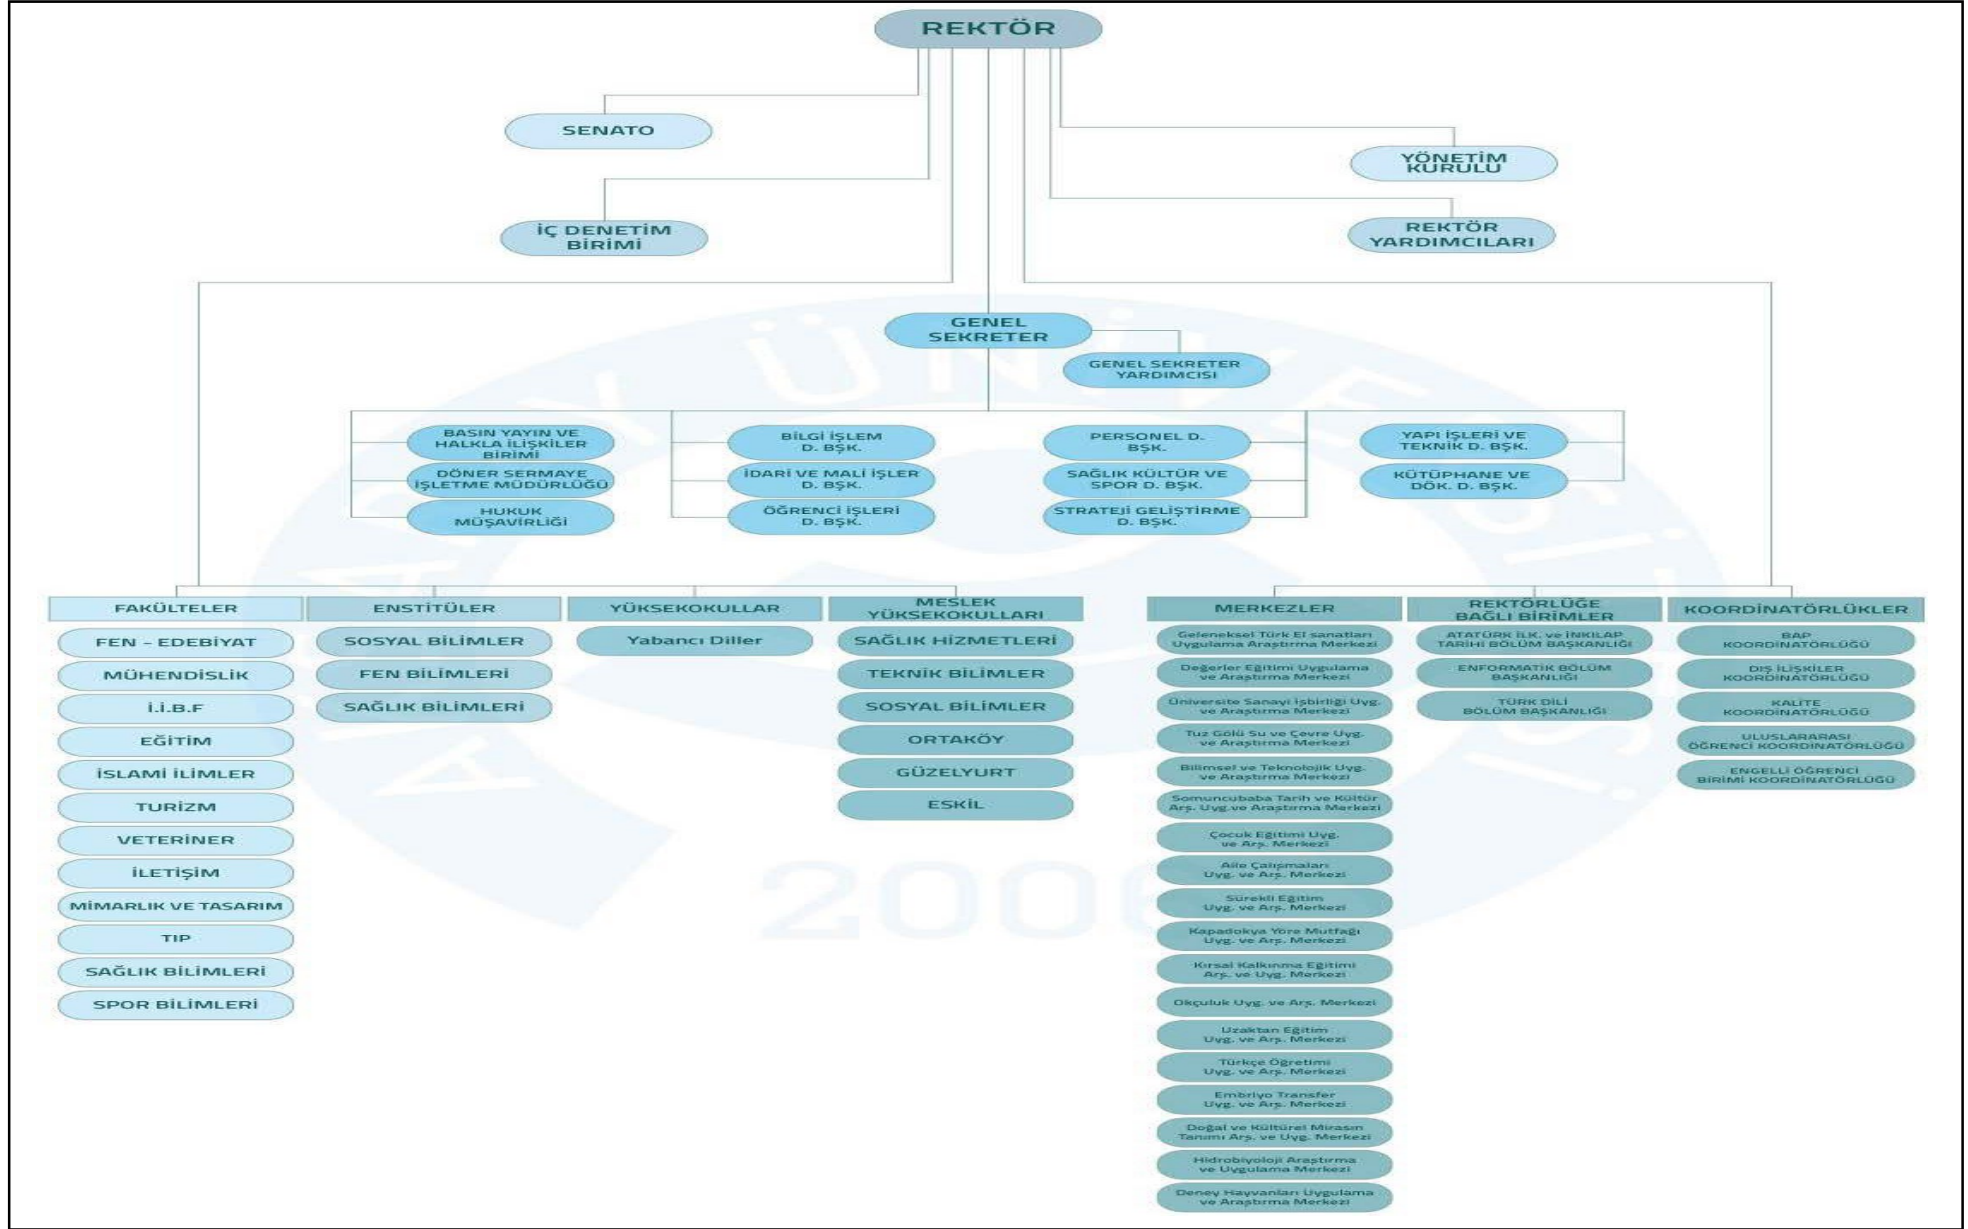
REKTÖR

SENATO

YÖNETİM KURULU

İÇ DENETİM BİRİMİ

REKTÖR YARDIMCILARI

GENEL SEKRETER

GENEL SEKRETER YARDIMCISI

BASIN YAYIN VE HALKLA İLİŞKİLER BİRİMİ
DÖNER SERMAYE İŞLETME MÜDÜRLÜĞÜ
HUKUK MÜŞAVİRLİĞİ

BİLGİ İŞLEM D. BŞK.
İDARİ VE MALİ İŞLER D. BŞK.
ÖĞRENCİ İŞLERİ D. BŞK.

PERSONEL D. BŞK.
SAĞLIK KÜLTÜR VE SPOR D. BŞK.
STRATEJİ GELİŞTİRME D. BŞK.

YAPI İŞLERİ VE TEKNİK D. BŞK.
KÜTÜPHANE VE DÖK. D. BŞK.

FAKÜLTELER
FEN – EDEBİYAT
MÜHENDİSLİK
İ.İ.B.F
EĞİTİM
İSLAMİ İLİMLER
TURİZM
VETERİNER
İLETİŞİM
MİMARLIK VE TASARIM
TIP
SAĞLIK BİLİMLERİ
SPOR BİLİMLERİ

ENSTİTÜLER
SOSYAL BİLİMLER
FEN BİLİMLERİ
SAĞLIK BİLİMLERİ

YÜKSEKOKULLAR
Yabancı Diller

MESLEK YÜKSEKOKULLARI
SAĞLIK HİZMETLERİ
TEKNİK BİLİMLER
SOSYAL BİLİMLER
ORTAKÖY
GÜZELYURT
ESKİL

MERKEZLER
Geleneksel Türk El sanatları Uygulama Araştırma Merkezi
Değerler Eğitimi Uygulama ve Araştırma Merkezi
Üniversite Sanayi İşbirliği Uyg. ve Araştırma Merkezi
Tuz Gölü Su ve Çevre Uyg. ve Araştırma Merkezi
Bilimsel ve Teknolojik Uyg. ve Araştırma Merkezi
Somuncubaba Tarih ve Kültür Arş. Uyg.ve Araştırma Merkezi
Çocuk Eğitimi Uyg. ve Arş. Merkezi
Aile Çalışmaları Uyg. ve Arş. Merkezi
Sürekli Eğitim Uyg. ve Arş. Merkezi
Kapadokya Yöre Mutfağı Uyg. ve Arş. Merkezi
Kırsal Kalkınma Eğitimi Arş. ve Uyg. Merkezi
Okçuluk Uyg. ve Arş. Merkezi
Uzaktan Eğitim Uyg. ve Arş. Merkezi
Türkçe Öğretimi Uyg. ve Arş. Merkezi
Embriyo Transfer Uyg. ve Arş. Merkezi
Doğal ve Kültürel Mirasın Tanımı Arş. ve Uyg. Merkezi
Hidrobiyoloji Araştırma ve Uygulama Merkezi
Deney Hayvanları Uygulama ve Araştırma Merkezi

REKTÖRLÜĞE BAĞLI BİRİMLER
ATATÜRK İLK. ve İNKILAP TARİHİ BÖLÜM BAŞKANLIĞI
ENFORMATİK BÖLÜM BAŞKANLIĞI
TÜRK DİLİ BÖLÜM BAŞKANLIĞI

KOORDİNATÖRLÜKLER
BAP KOORDİNATÖRLÜĞÜ
DIŞ İLİŞKİLER KOORDİNATÖRLÜĞÜ
KALİTE KOORDİNATÖRLÜĞÜ
ULUSLARARASI ÖĞRENCİ KOORDİNATÖRLÜĞÜ
ENGELLİ ÖĞRENCİ BİRİMİ KOORDİNATÖRLÜĞÜ

2006